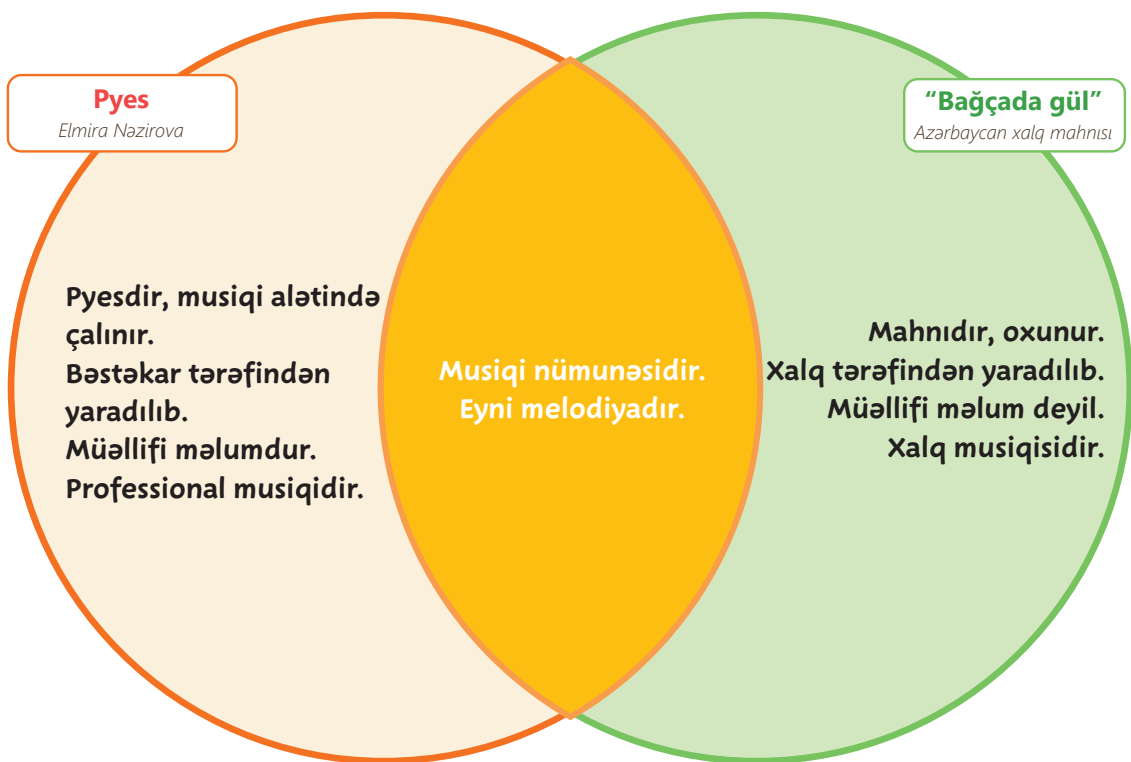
Pyes
Elmira Nəzirova

"Bağçada gül"
Azərbaycan xalq mahnısı

Pyesdir, musiqi alətində çalınır.
Bəstəkar tərəfindən yaradılıb.
Müəllifi məlumdur.
Professional musiqidir.

Musiqi nümunəsidir.
Eyni melodiyadır.

Mahnıdır, oxunur.
Xalq tərəfindən yaradılıb.
Müəllifi məlum deyil.
Xalq musiqisidir.